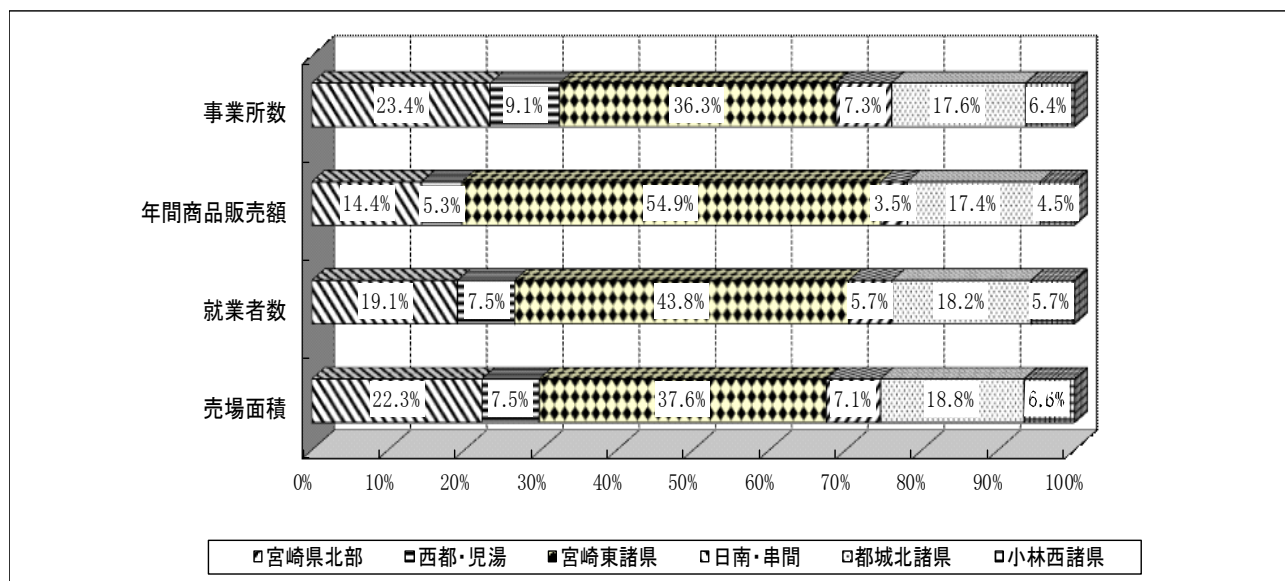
| | 宮崎県北部 | 西都・児湯 | 宮崎東諸県 | 日南・串間 | 都城北諸県 | 小林西諸県 |
|---|---|---|---|---|---|---|
| 事業所数 | 23.4% | 9.1% | 36.3% | 7.3% | 17.6% | 6.4% |
| 年間商品販売額 | 14.4% | 5.3% | 54.9% | 3.5% | 17.4% | 4.5% |
| 就業者数 | 19.1% | 7.5% | 43.8% | 5.7% | 18.2% | 5.7% |
| 売場面積 | 22.3% | 7.5% | 37.6% | 7.1% | 18.8% | 6.6% |

0% 10% 20% 30% 40% 50% 60% 70% 80% 90% 100%

宮崎県北部 西都・児湯 宮崎東諸県 日南・串間 都城北諸県 小林西諸県